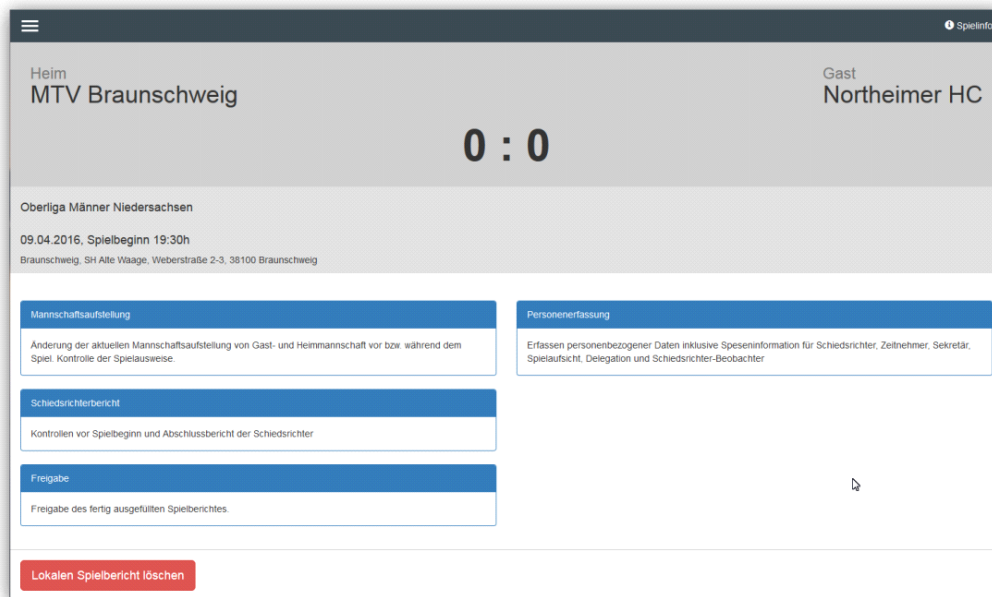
Spielinfo

Heim
MTV Braunschweig

Gast
Northeimer HC

0 : 0

Oberliga Männer Niedersachsen

09.04.2016, Spielbeginn 19:30h

Braunschweig, SH Alte Waage, Weberstraße 2-3, 38100 Braunschweig

Mannschaftsaufstellung

Änderung der aktuellen Mannschaftsaufstellung von Gast- und Heimmannschaft vor bzw. während dem Spiel. Kontrolle der Spielausweise.

Schiedsrichterbericht

Kontrollen vor Spielbeginn und Abschlussbericht der Schiedsrichter

Freigabe

Freigabe des fertig ausgefüllten Spielberichtes.

Personenerfassung

Erfassen personenbezogener Daten inklusive Speseninformation für Schiedsrichter, Zeitnehmer, Sekretär, Spielaufsicht, Delegation und Schiedsrichter-Beobachter

Lokalen Spielbericht löschen